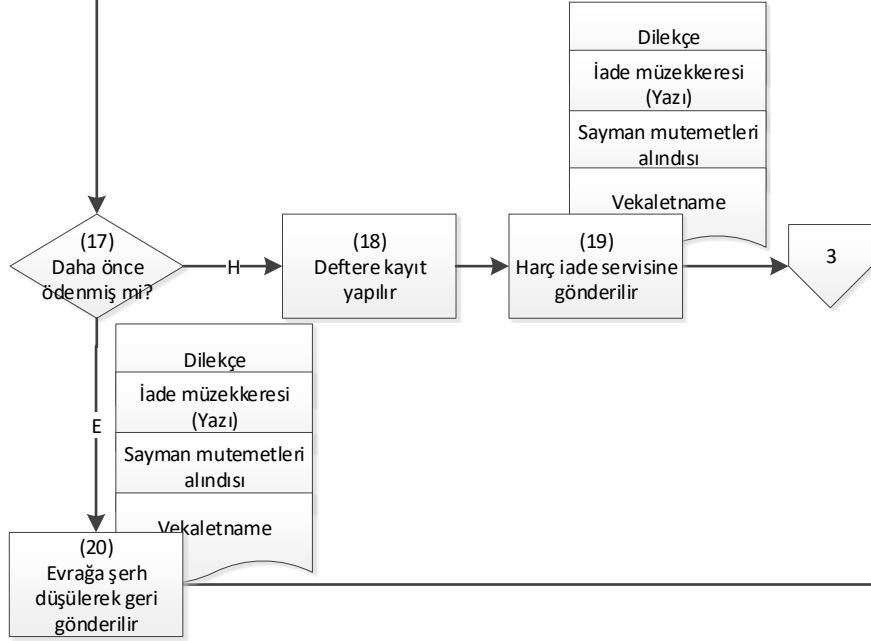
Dilekçe
İade müzekkeresi (Yazı)
Sayman mutemetleri alındısı
Vekaletname

(17) Daha önce ödenmiş mi?

H

(18) Deftere kayıt yapılır

(19) Harç iade servisine gönderilir

3

Dilekçe
İade müzekkeresi (Yazı)
Sayman mutemetleri alındısı
Vekaletname

E

(20) Evrağa şerh düşülerek geri gönderilir